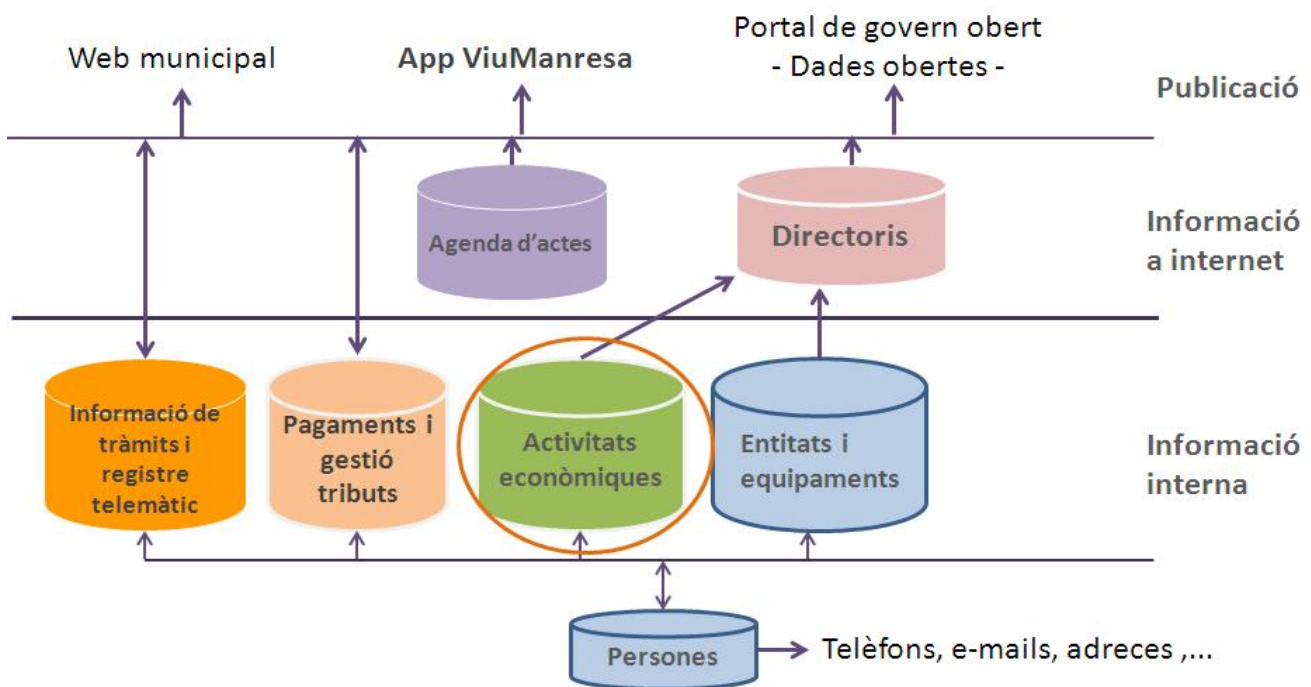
Web municipal

App ViuManresa

Portal de govern obert
- Dades obertes -

Publicació

Agenda d'actes

Directoris

Informació a internet

Informació de tràmits i registre telemàtic

Pagaments i gestió tributs

Activitats econòmiques

Entitats i equipaments

Informació interna

Persones

Telèfons, e-mails, adreces ,...